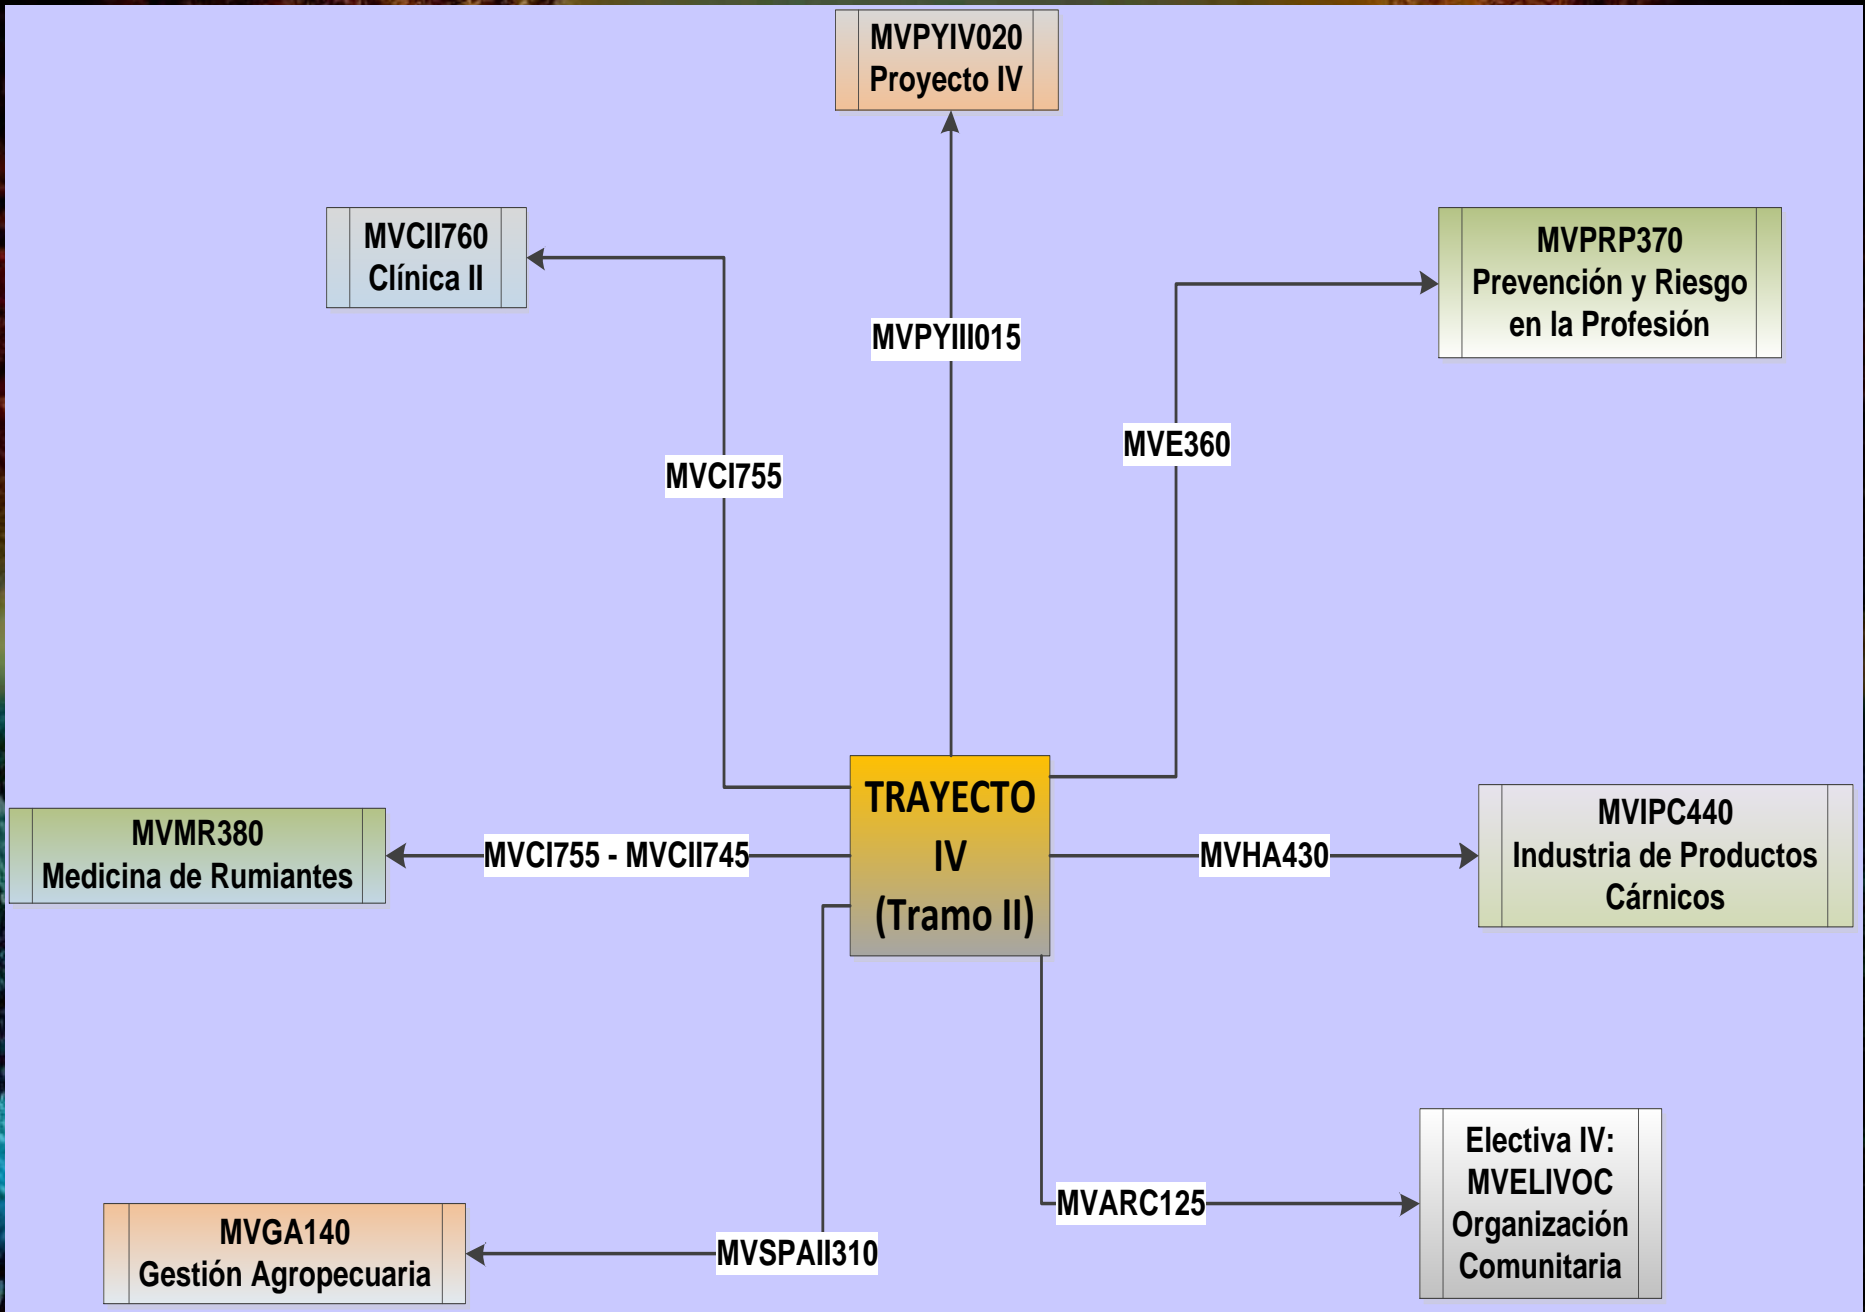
MVPYIV020
Proyecto IV

MVCII760
Clínica II

MVPRP370
Prevención y Riesgo en la Profesión

MVPYIII015

MVCI755

MVE360

TRAYECTO IV (Tramo II)

MVMR380
Medicina de Rumiantes

MVCI755 - MVCII745

MVHA430

MVIPC440
Industria de Productos Cárnicos

Electiva IV:
MVELIVOC
Organización Comunitaria

MVARC125

MVGA140
Gestión Agropecuaria

MVSPAII310